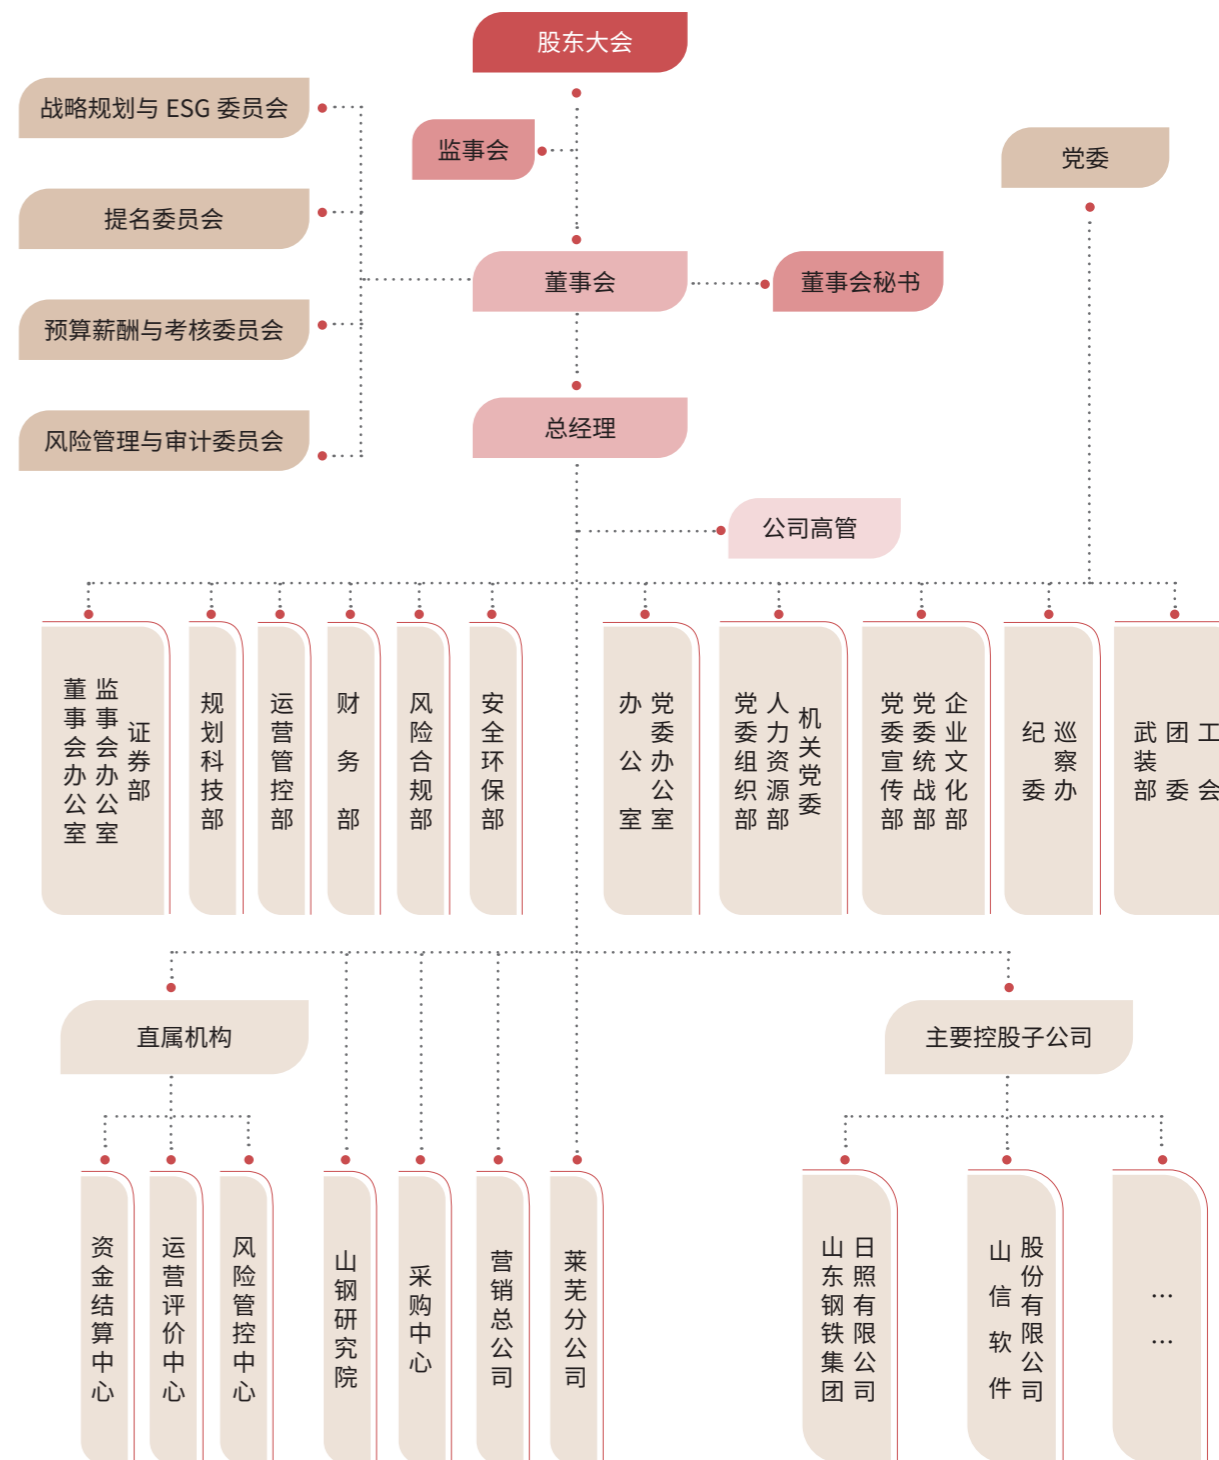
股东大会

战略规划与 ESG 委员会

提名委员会

预算薪酬与考核委员会

风险管理与审计委员会

监事会

董事会

董事会秘书

总经理

公司高管

党委

监事会办公室

董事会办公室

证券部

规划科技部

运营管控部

财务部

风险合规部

安全环保部

党委办公室

办公室

人力资源部

党委组织部

机关党委

企业文化部

党委统战部

党委宣传部

巡察办

纪委

工会

团委

武装部

直属机构

资金结算中心

运营评价中心

风险管控中心

山钢研究院

采购中心

营销总公司

莱芜分公司

主要控股子公司

日照有限公司

山东钢铁集团

股份有限公司

山信软件

……